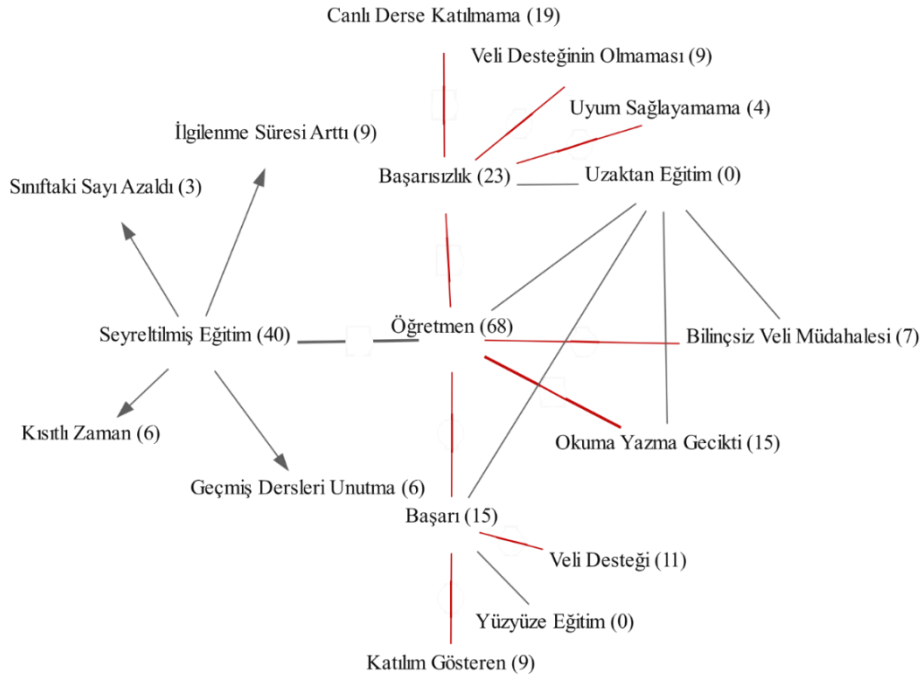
Canlı Derse Katılmama (19)

Veli Desteğinin Olmaması (9)

Uyum Sağlayamama (4)

İlgilenme Süresi Arttı (9)

Başarısızlık (23)

Uzaktan Eğitim (0)

Sınıftaki Sayı Azaldı (3)

Seyreltilmiş Eğitim (40)

Öğretmen (68)

Bilinçsiz Veli Müdahalesi (7)

Kısıtlı Zaman (6)

Okuma Yazma Gecikti (15)

Geçmiş Dersleri Unutma (6)

Başarı (15)

Veli Desteği (11)

Yüzyüze Eğitim (0)

Katılım Gösteren (9)